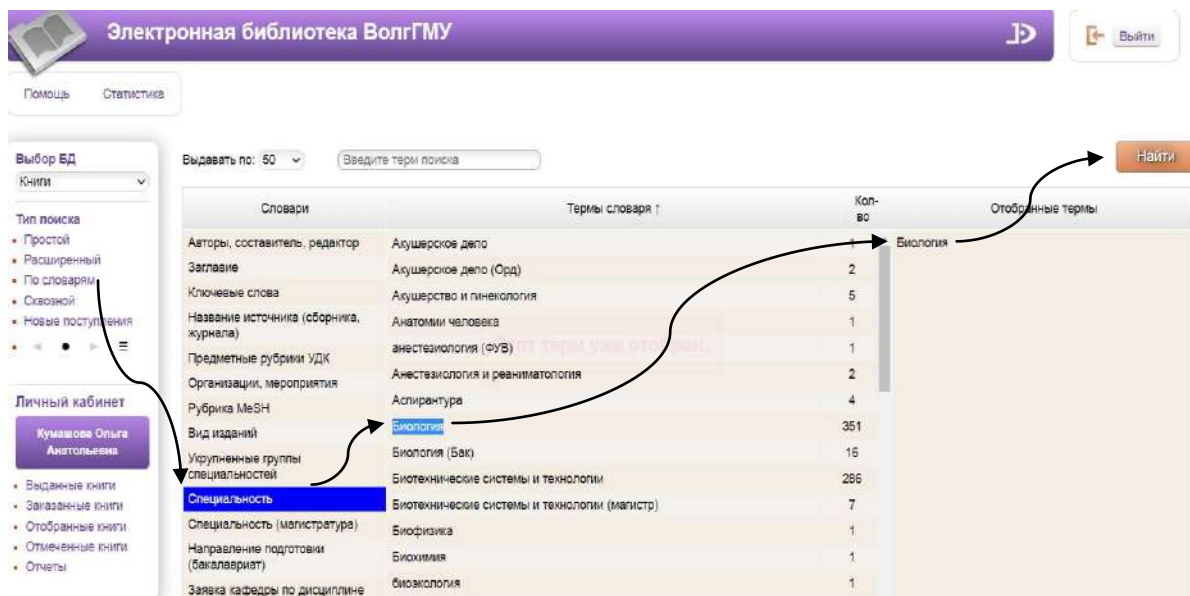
Электронная библиотека ВолгГМУ

Выйти

Помощь Статистика

Выбор БД
Книги

Тип поиска
• Простой
• Расширенный
• По словарям
• Сквозной
• Новые поступления

Личный кабинет
Кумашова Ольга Анатольевна

• Выданные книги
• Заказанные книги
• Отобранные книги
• Отмеченные книги
• Отчеты

Выдавать по: 50
Введите терм поиска

Найти

| Словари | Термы словаря ↑ | Кол-во | Отобранные термы |
|---|---|---|---|
| Авторы, составитель, редактор | Акушерское дело | 1 | Биология |
| Заглавие | Акушерское дело (Орд) | 2 | |
| Ключевые слова | Акушерство и гинекология | 5 | |
| Название источника (сборника, журнала) | Анатомии человека | 1 | |
| Предметные рубрики УДК | анестезиология (ФУВ) | 1 | |
| Организации, мероприятия | Анестезиология и реаниматология | 2 | |
| Рубрика MeSH | Аспирантура | 4 | |
| Вид изданий | Биология | 351 | |
| Укрупненные группы специальностей | Биология (Бак) | 16 | |
| Специальность | Биотехнические системы и технологии | 286 | |
| Специальность (магистратура) | Биотехнические системы и технологии (магистр) | 7 | |
| Направление подготовки (бакалавриат) | Биофизика | 1 | |
| Заявка кафедры по дисциплине | Биохимия | 1 | |
| | биоэкология | 1 | |

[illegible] терм уже отобран.